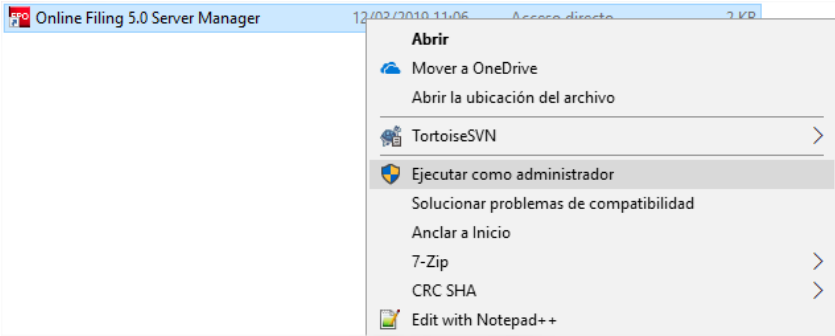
Online Filing 5.0 Server Manager 12/03/2019 11:06 Acceso directo 2 KB

Abrir
Mover a OneDrive
Abrir la ubicación del archivo
TortoiseSVN
Ejecutar como administrador
Solucionar problemas de compatibilidad
Anclar a Inicio
7-Zip
CRC SHA
Edit with Notepad++